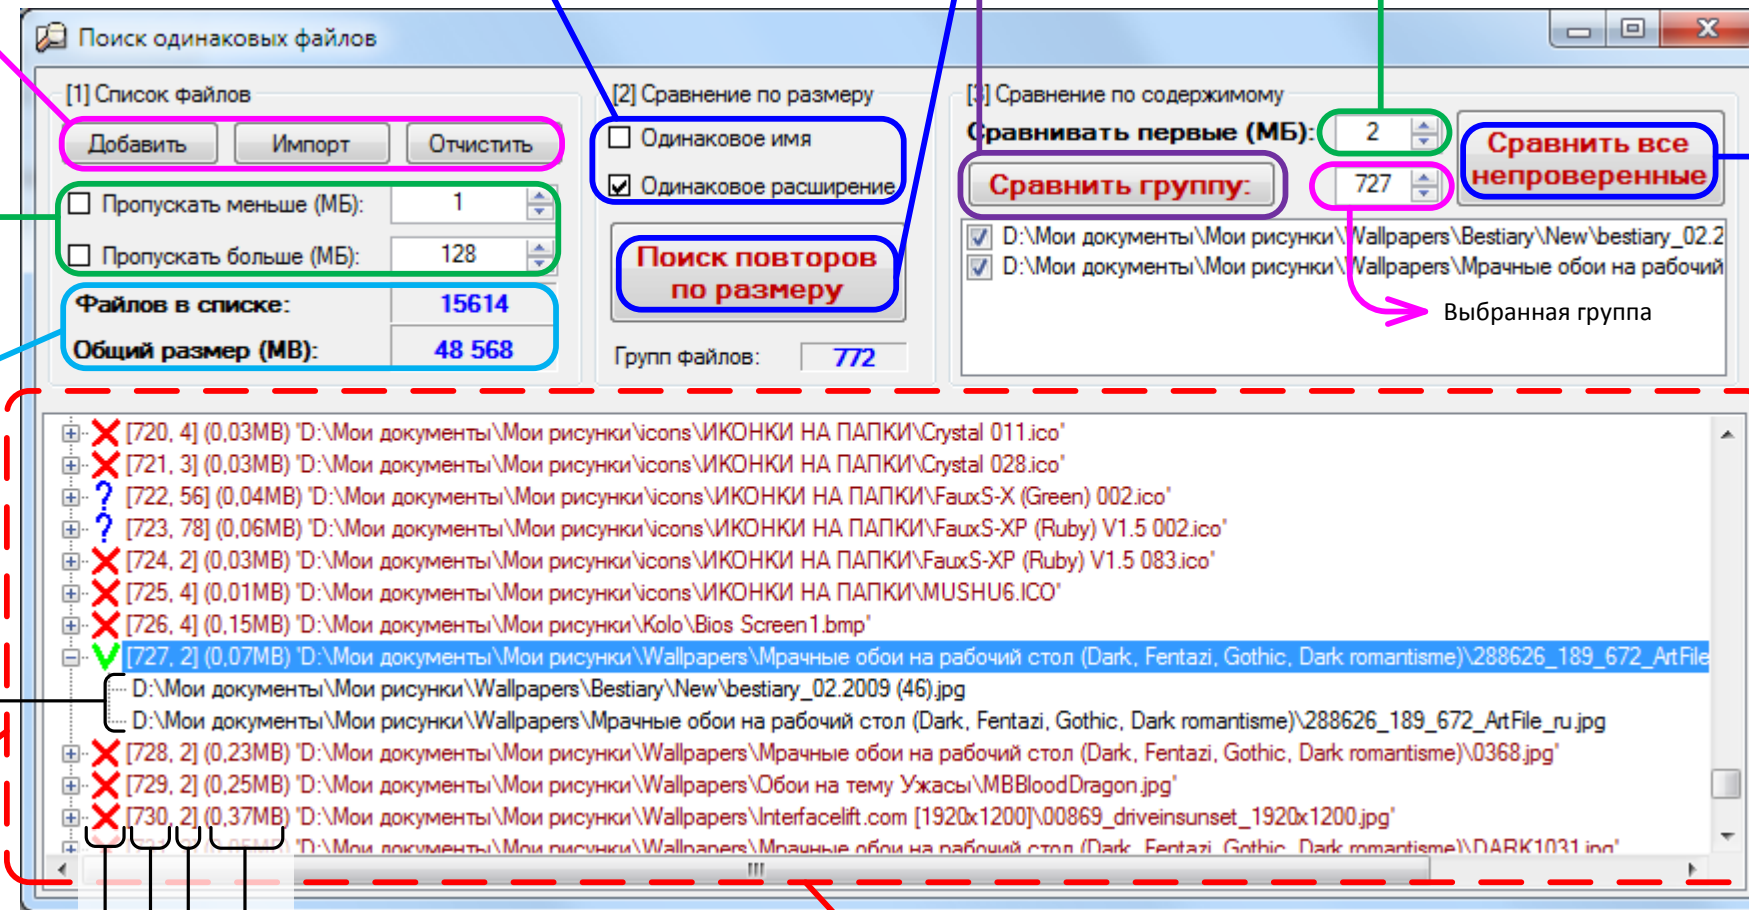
Поиск одинаковых файлов

[1] Список файлов

Добавить | Импорт | Отчистить

Пропускать меньше (МБ): 1

Пропускать больше (МБ): 128

Файлов в списке: 15614

Общий размер (МБ): 48 568

[2] Сравнение по размеру

Одинаковое имя

Одинаковое расширение

Поиск повторов по размеру

Групп файлов: 772

[3] Сравнение по содержимому

Сравнивать первые (МБ): 2

Сравнить группу: 727

Сравнить все непроверенные

D:\Мои документы\Мои рисунки\Wallpapers\Bestiary\New\bestiary_02.2

D:\Мои документы\Мои рисунки\Wallpapers\Мрачные обои на рабочий

Выбранная группа

[720, 4] (0,03MB) 'D:\Мои документы\Мои рисунки\icons\ИКОНКИ НА ПАПКИ\Crystal 011.ico'
[721, 3] (0,03MB) 'D:\Мои документы\Мои рисунки\icons\ИКОНКИ НА ПАПКИ\Crystal 028.ico'
[722, 56] (0,04MB) 'D:\Мои документы\Мои рисунки\icons\ИКОНКИ НА ПАПКИ\FauxS-X (Green) 002.ico'
[723, 78] (0,06MB) 'D:\Мои документы\Мои рисунки\icons\ИКОНКИ НА ПАПКИ\FauxS-XP (Ruby) V1.5 002.ico'
[724, 2] (0,03MB) 'D:\Мои документы\Мои рисунки\icons\ИКОНКИ НА ПАПКИ\FauxS-XP (Ruby) V1.5 083.ico'
[725, 4] (0,01MB) 'D:\Мои документы\Мои рисунки\icons\ИКОНКИ НА ПАПКИ\MUSHU6.ICO'
[726, 4] (0,15MB) 'D:\Мои документы\Мои рисунки\Kolo\Bios Screen1.bmp'
[727, 2] (0,07MB) 'D:\Мои документы\Мои рисунки\Wallpapers\Мрачные обои на рабочий стол (Dark, Fentazi, Gothic, Dark romantisme)\288626_189_672_ArtFile
D:\Мои документы\Мои рисунки\Wallpapers\Bestiary\New\bestiary_02.2009 (46).jpg
D:\Мои документы\Мои рисунки\Wallpapers\Мрачные обои на рабочий стол (Dark, Fentazi, Gothic, Dark romantisme)\288626_189_672_ArtFile_ru.jpg
[728, 2] (0,23MB) 'D:\Мои документы\Мои рисунки\Wallpapers\Мрачные обои на рабочий стол (Dark, Fentazi, Gothic, Dark romantisme)\0368.jpg'
[729, 2] (0,25MB) 'D:\Мои документы\Мои рисунки\Wallpapers\Обои на тему Ужасы\MBBloodDragon.jpg'
[730, 2] (0,37MB) 'D:\Мои документы\Мои рисунки\Wallpapers\Interfacelift.com [1920x1200]\00869_driveinsunset_1920x1200.jpg'
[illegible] 'D:\Мои документы\Мои рисунки\Wallpapers\Мрачные обои на рабочий стол (Dark, Fentazi, Gothic, Dark romantisme)\DARK1031.jpg'